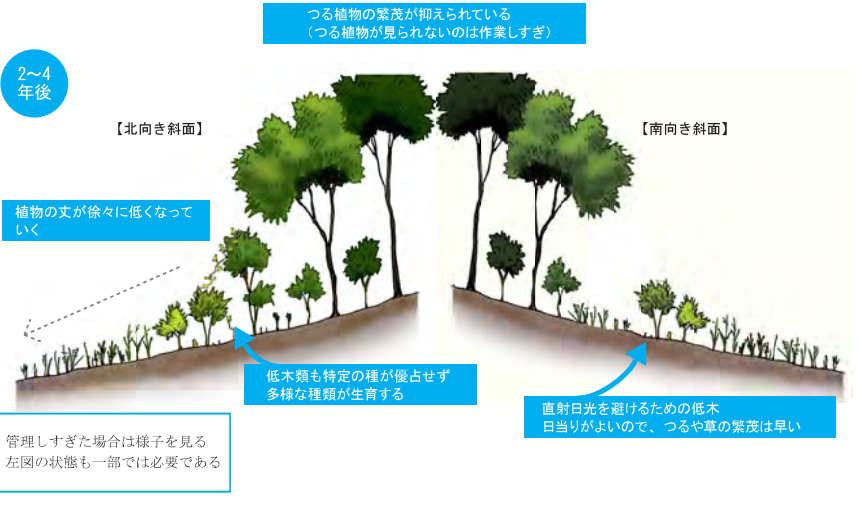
つる植物の繁茂が抑えられている
（つる植物が見られないのは作業しすぎ）

2〜4
年後

【北向き斜面】

【南向き斜面】

植物の丈が徐々に低くなっていく

低木類も特定の種が優占せず
多様な種類が生育する

直射日光を避けるための低木
日当りがよいので、つるや草の繁茂は早い

管理しすぎた場合は様子を見る
左図の状態も一部では必要である